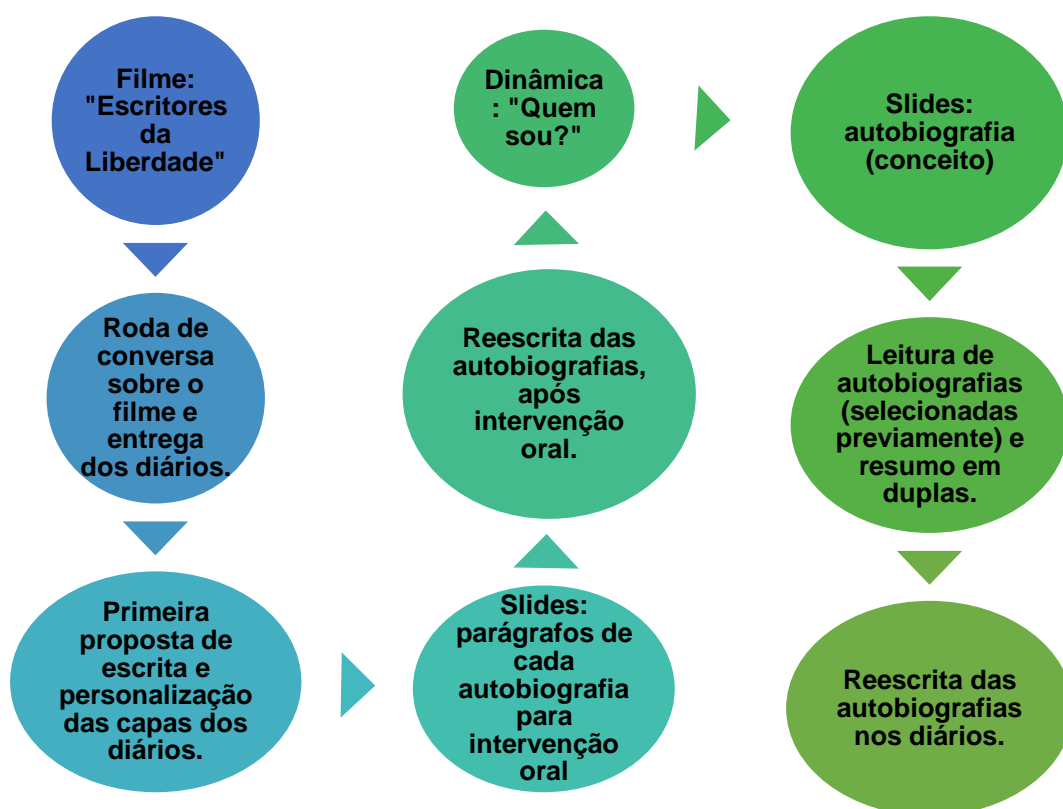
Filme: "Escritores da Liberdade"

Roda de conversa sobre o filme e entrega dos diários.

Primeira proposta de escrita e personalização das capas dos diários.

Slides: parágrafos de cada autobiografia para intervenção oral

Reescrita das autobiografias, após intervenção oral.

Dinâmica : "Quem sou?"

Slides: autobiografia (conceito)

Leitura de autobiografias (selecionadas previamente) e resumo em duplas.

Reescrita das autobiografias nos diários.